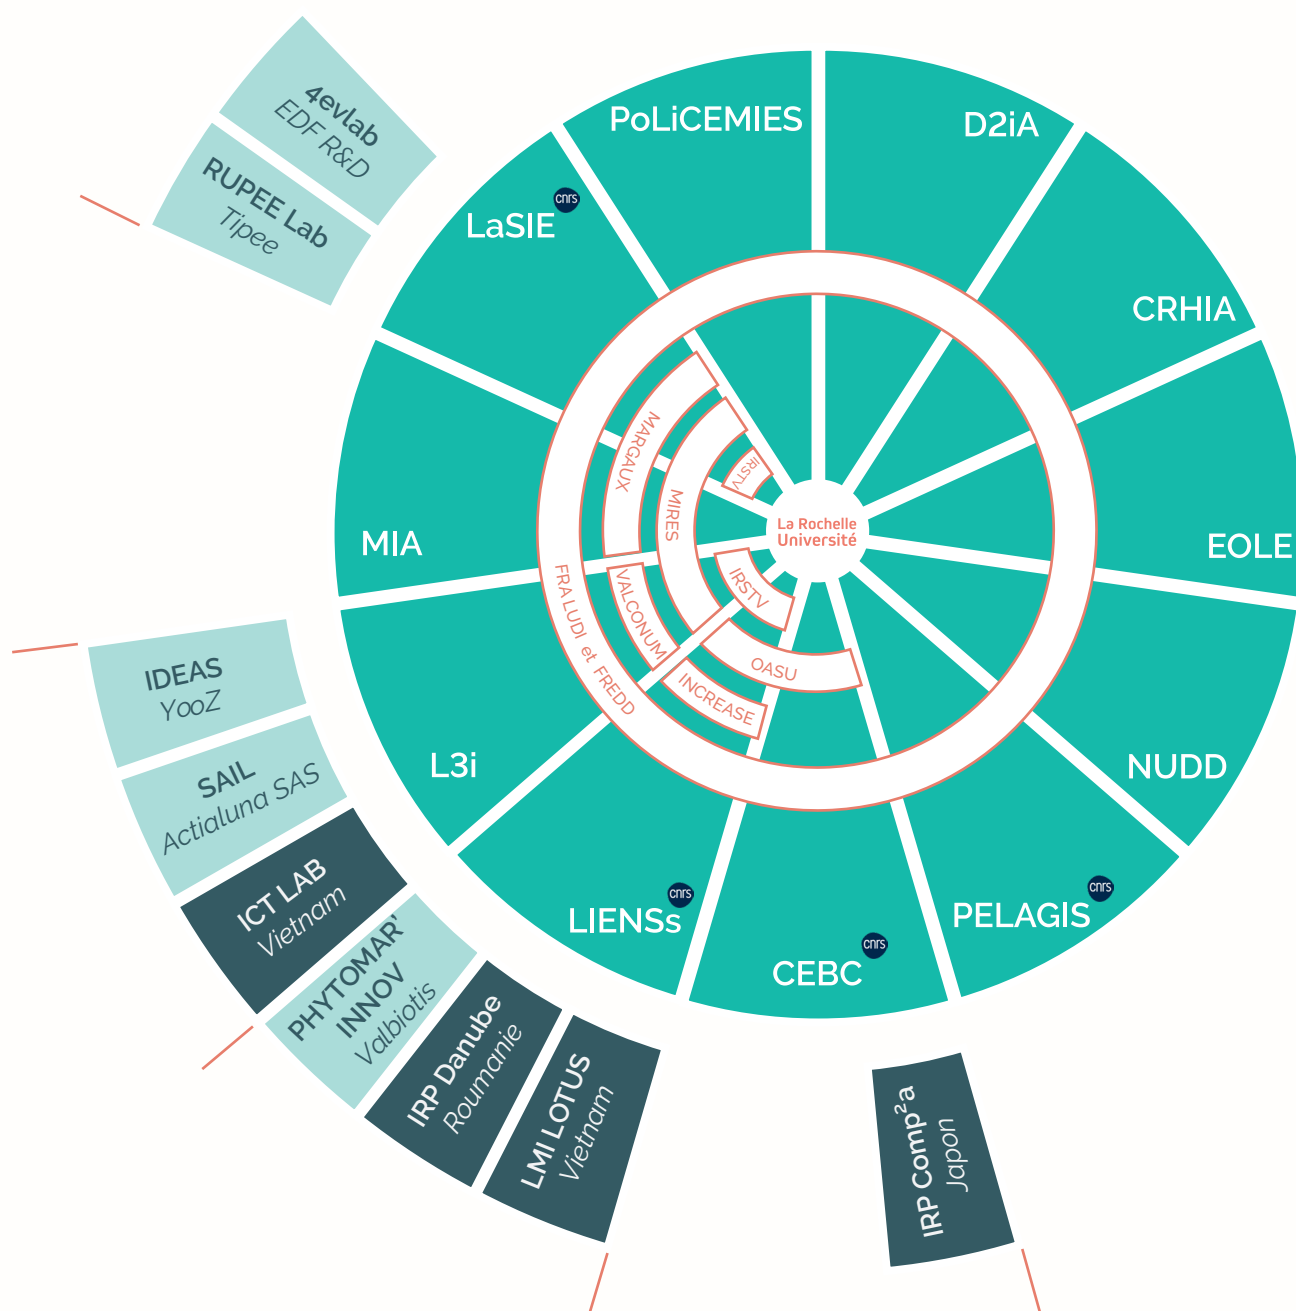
4evlab
EDF R&D

RUPEE Lab
Tipee

PoLiCEMIES

D2iA

LaSIE
cnrs

CRHIA

MARGAUX

MIRES

IRSTV

La Rochelle Université

EOLE

MIA

FRA LUDI et FREDD

VALCONUM

IRSTV

OASU

INCREASE

IDEAS
YooZ

L3i

NUDD

SAIL
Actialuna SAS

ICT LAB
Vietnam

LIENSs
cnrs

CEBC
cnrs

PELAGIS
cnrs

PHYTOMAR' INNOV
Valbiotis

IRP Danube
Roumanie

LMI LOTUS
Vietnam

IRP Comp$^2$a
Japon